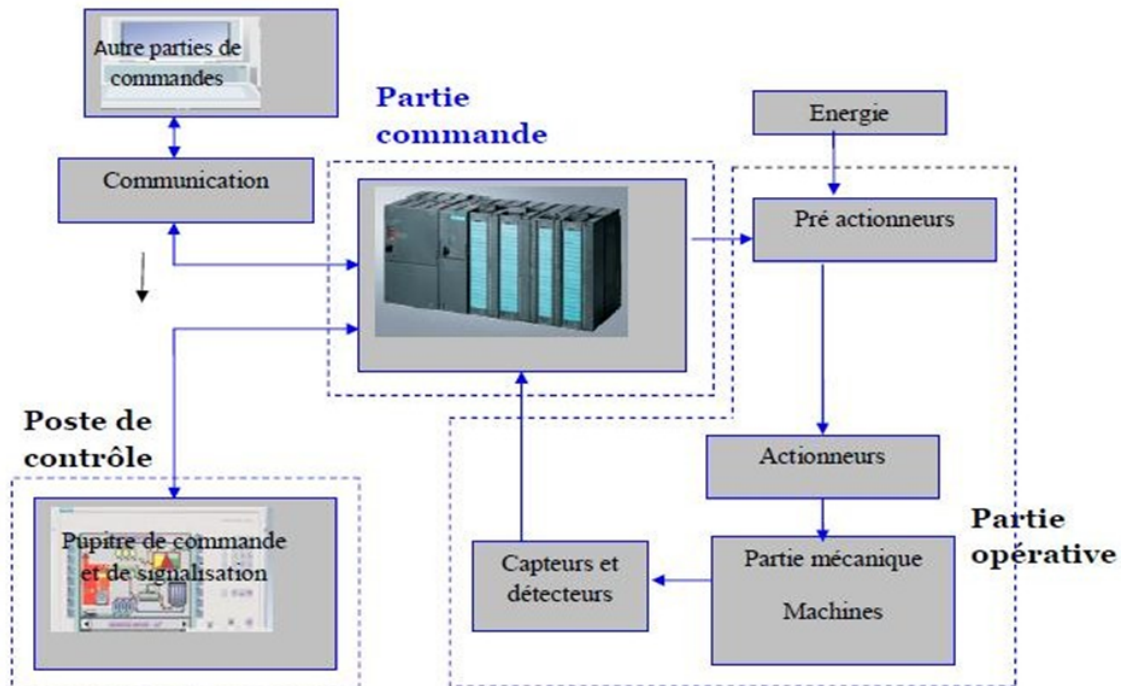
Autre parties de commandes

Partie commande

Energie

Communication

Pré actionneurs

Poste de contrôle

Actionneurs

Partie opérative

Pupitre de commande et de signalisation

Capteurs et détecteurs

Partie mécanique

Machines